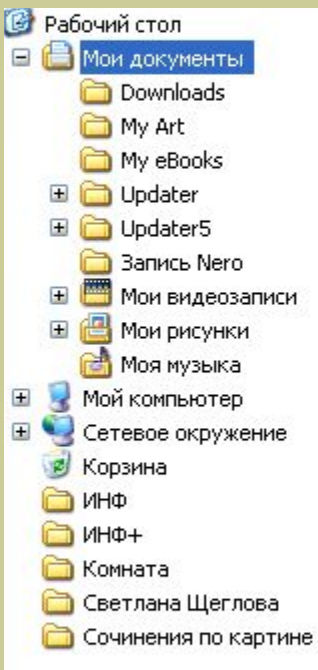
Рабочий стол
Мои документы
Downloads
My Art
My eBooks
Updater
Updater5
Запись Nero
Мои видеозаписи
Мои рисунки
Моя музыка
Мой компьютер
Сетевое окружение
Корзина
ИНФ
ИНФ+
Комната
Светлана Щеглова
Сочинения по картине